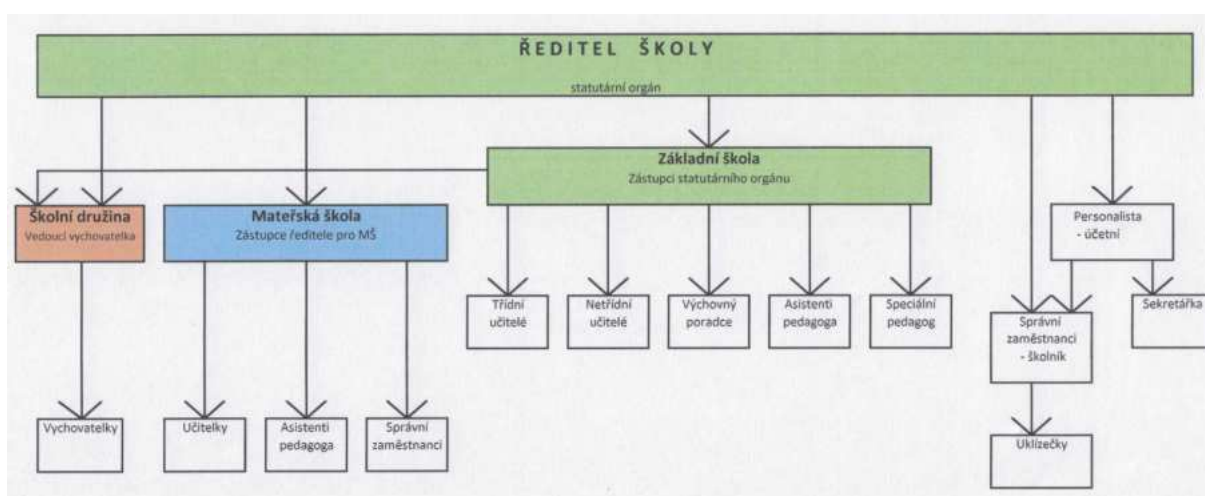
ŘEDITEL ŠKOLY
statutární orgán

Základní škola
Zástupci statutárního orgánu

Školní družina
Vedoucí vychovatelka

Mateřská škola
Zástupce ředitele pro MŠ

Personalista - účetní

Třídní učitelé

Netřídní učitelé

Výchovný poradce

Asistenti pedagoga

Speciální pedagog

Správní zaměstnanci - školník

Sekretářka

Vychovatelky

Učitelky

Asistenti pedagoga

Správní zaměstnanci

Uklízečky